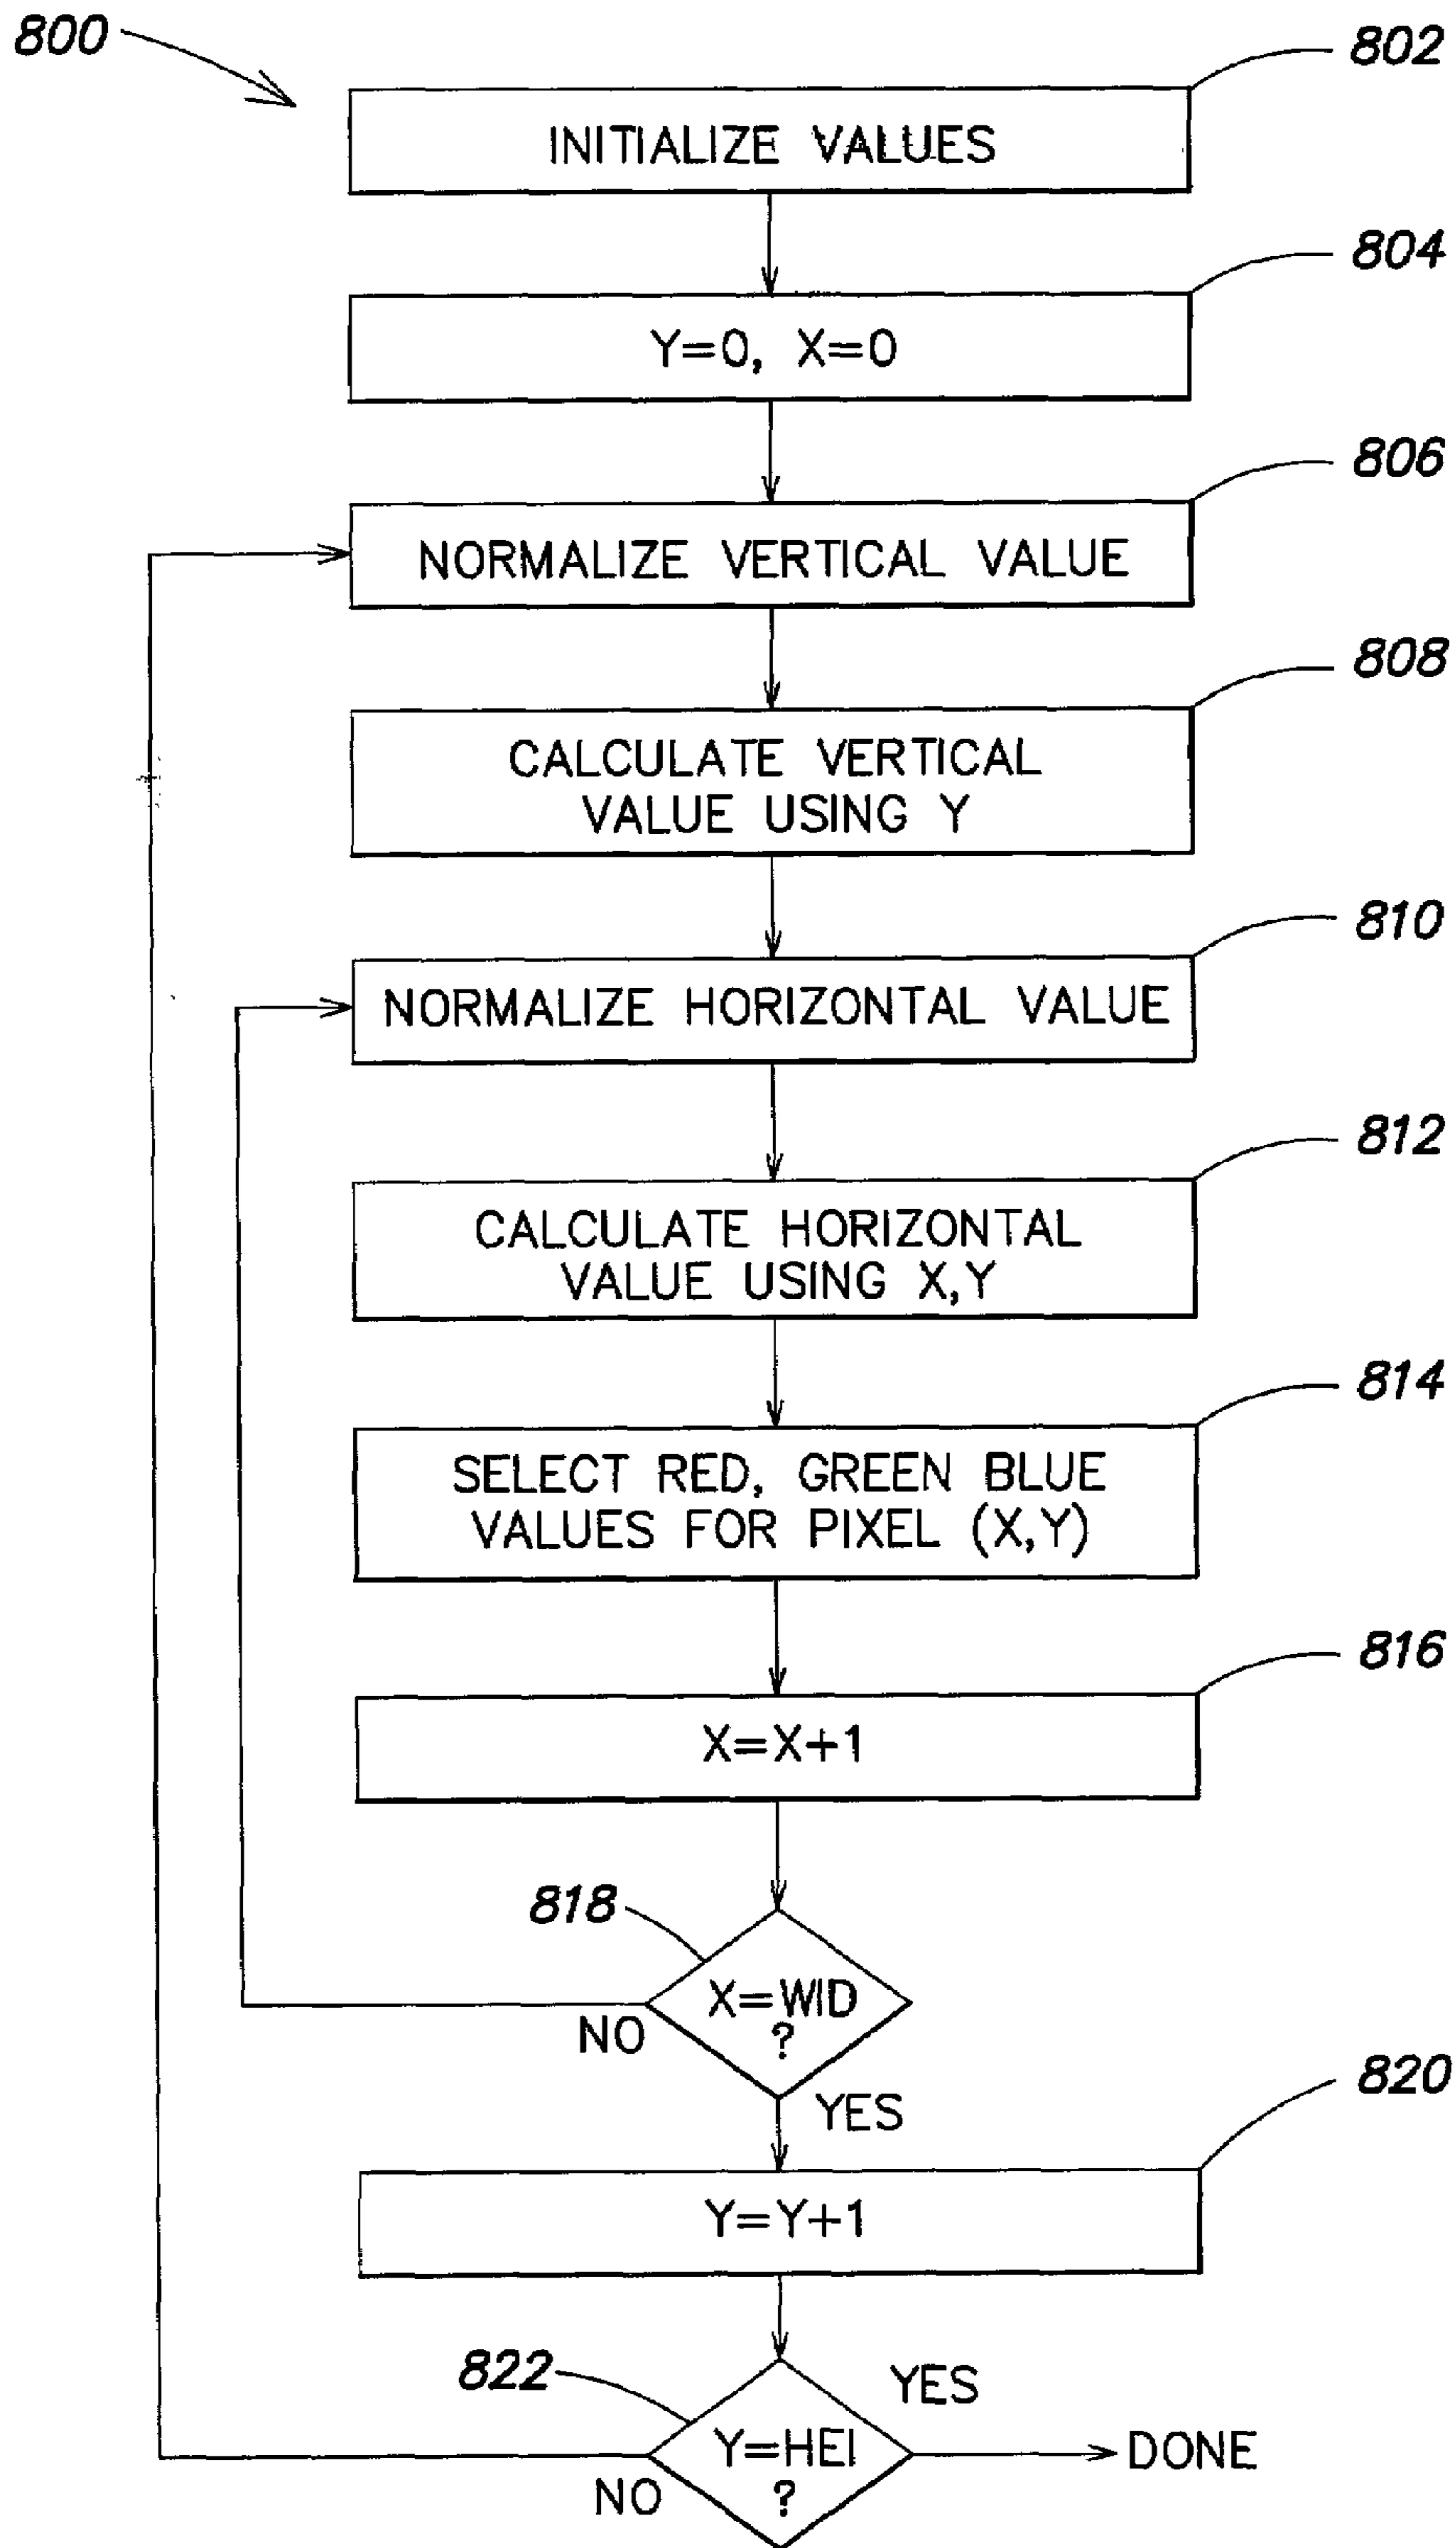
800

802
INITIALIZE VALUES

804
Y=0, X=0

806
NORMALIZE VERTICAL VALUE

808
CALCULATE VERTICAL VALUE USING Y

810
NORMALIZE HORIZONTAL VALUE

812
CALCULATE HORIZONTAL VALUE USING X,Y

814
SELECT RED, GREEN BLUE VALUES FOR PIXEL (X,Y)

816
X=X+1

818
X=WID ?
NO
YES

820
Y=Y+1

822
Y=HEI ?
YES
NO
DONE